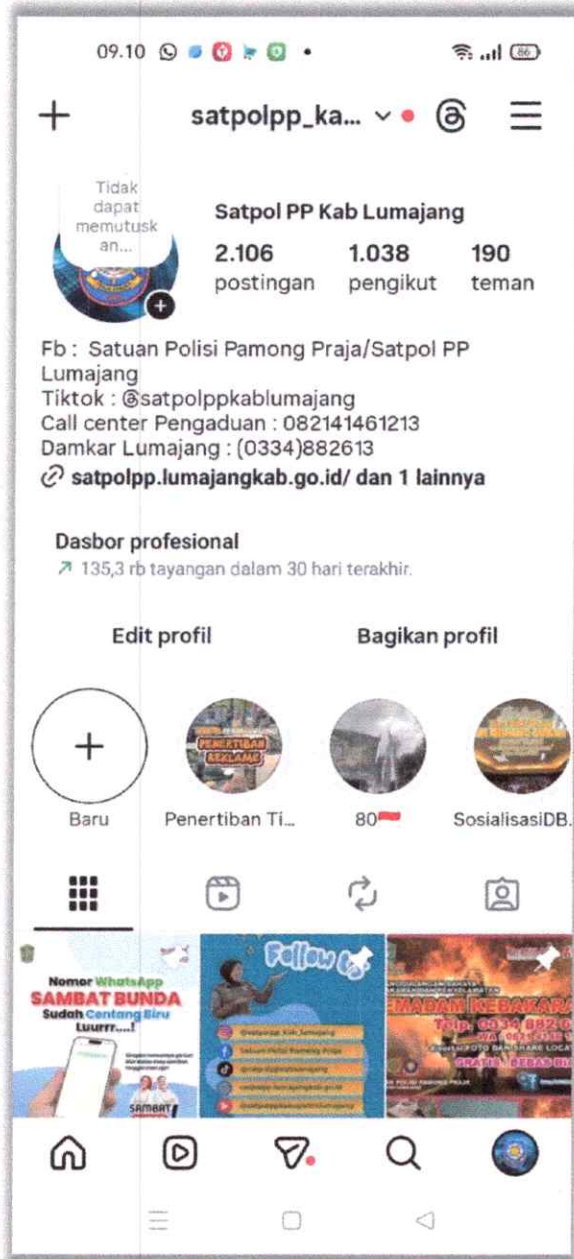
09.10

satpolpp_ka...

Tidak dapat memutuskan...

Satpol PP Kab Lumajang

2.106 postingan

1.038 pengikut

190 teman

Fb : Satuan Polisi Pamong Praja/Satpol PP Lumajang
Tiktok : @satpolppkablumajang
Call center Pengaduan : 082141461213
Damkar Lumajang : (0334)882613
satpolpp.lumajangkab.go.id/ dan 1 lainnya

Dasbor profesional
135,3 rb tayangan dalam 30 hari terakhir.

Edit profil

Bagikan profil

Baru

PENERTIBAN REKLAME

Penertiban Ti...

80

SosialisasiDB...

Nomor WhatsApp
SAMBAT BUNDA
Sudah Centang Biru
Luurrr....!

SAMBAT

Follow Us

Satuan Polisi Pamong Praja

PEMADAM KEBAKARAN
Telp. 0334 882 6

GRATIS BEBAS BIA